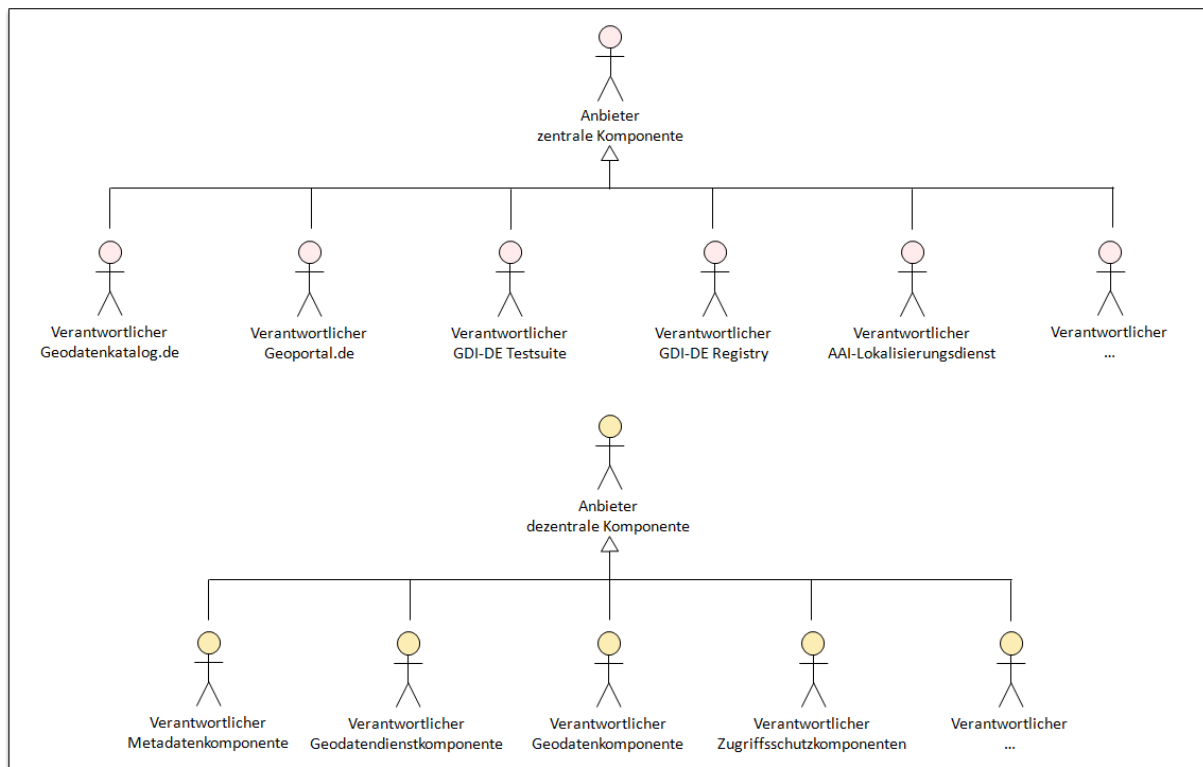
Anbieter
zentrale Komponente

Verantwortlicher
Geodatenkatalog.de

Verantwortlicher
Geoportal.de

Verantwortlicher
GDI-DE Testsuite

Verantwortlicher
GDI-DE Registry

Verantwortlicher
AAI-Lokalisierungsdienst

Verantwortlicher
...

Anbieter
dezentrale Komponente

Verantwortlicher
Metadatenkomponente

Verantwortlicher
Geodatendienstkomponente

Verantwortlicher
Geodatenkomponente

Verantwortlicher
Zugriffsschutzkomponenten

Verantwortlicher
...